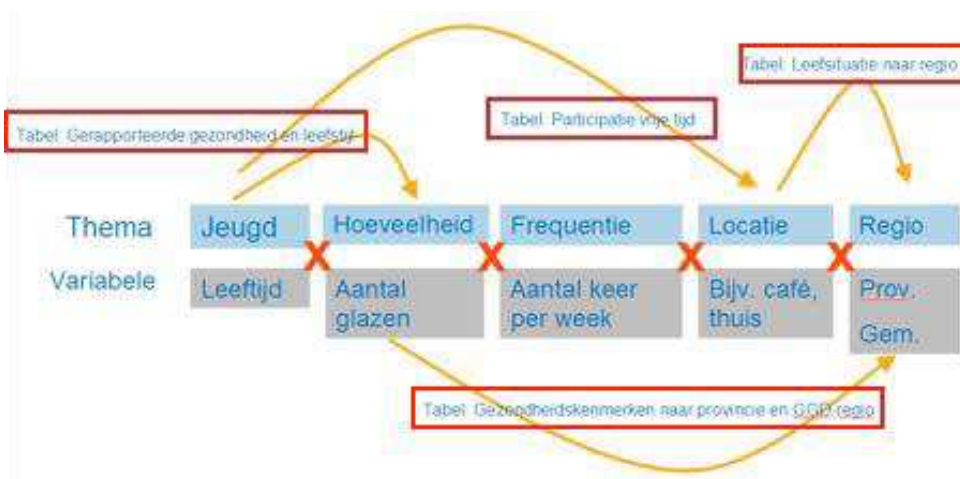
Tabel: Leefsituatie naar regio

Tabel: Gerapporteerde gezondheid en leefstijl

Tabel: Participatie vrije tijd

| Thema | Jeugd | Hoeveelheid | Frequentie | Locatie | Regio |
|---|---|---|---|---|---|
| Variabele | Leeftijd | Aantal glazen | Aantal keer per week | Bijv. café, thuis | Prov. Gem. |

X X X X

Tabel: Gezondheidskenmerken naar provincie en GGD regio